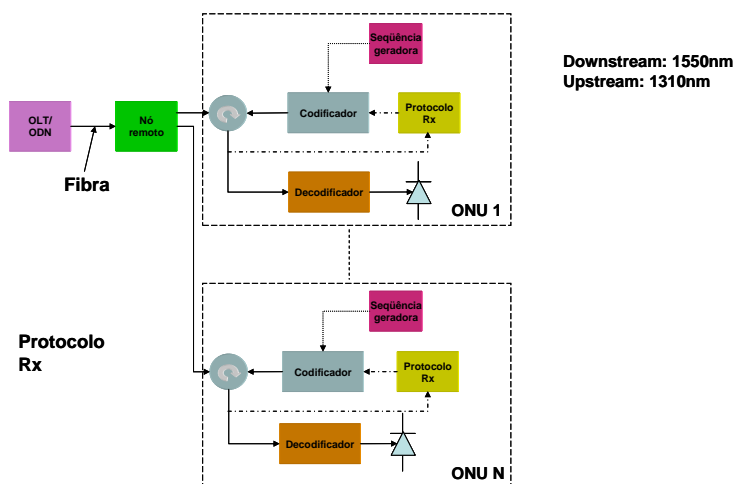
Downstream: 1550nm
Upstream: 1310nm

OLT/ ODN

Nó remoto

Fibra

Seqüência geradora

Codificador

Protocolo Rx

Decodificador

ONU 1

Protocolo Rx

Seqüência geradora

Codificador

Protocolo Rx

Decodificador

ONU N